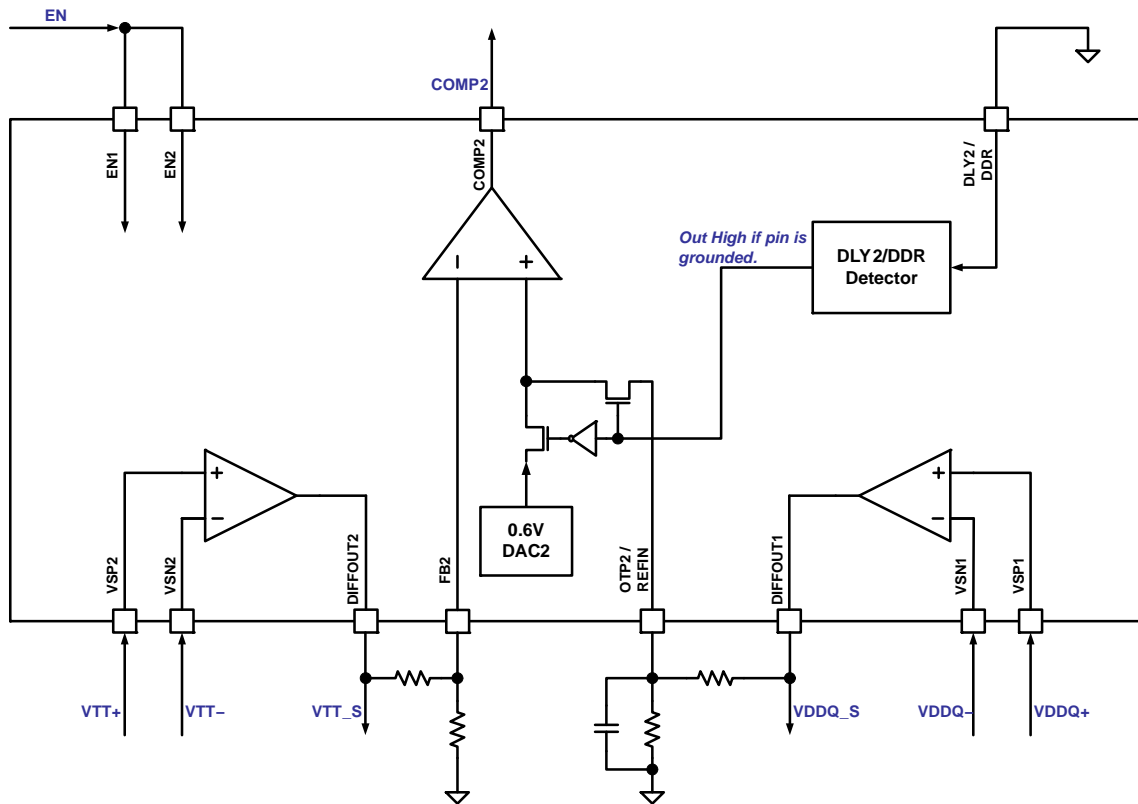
EN

COMP2

EN1
EN2
COMP2
DLY2 / DDR

Out High if pin is grounded.

DLY2/DDR Detector

I
+

+
–

0.6V DAC2

+
–

VSP2
VSN2
DIFFOUT2
FB2
OTP2 / REFIN
DIFFOUT1
VSN1
VSP1

VTT+
VTT–
VTT_S
VDDQ_S
VDDQ–
VDDQ+